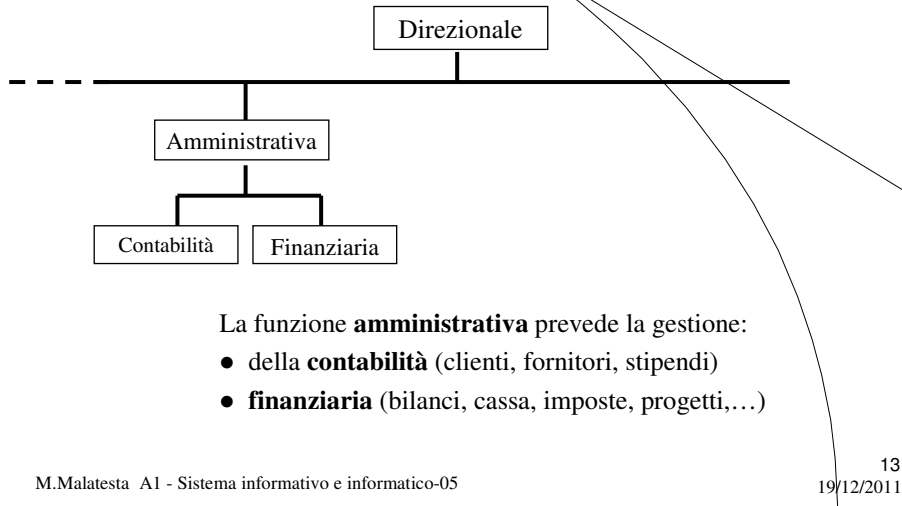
Direzionale

Amministrativa

Contabilità

Finanziaria

La funzione **amministrativa** prevede la gestione:

- della **contabilità** (clienti, fornitori, stipendi)
- **finanziaria** (bilanci, cassa, imposte, progetti,…)

M.Malatesta A1 - Sistema informativo e informatico-05

13
19/12/2011